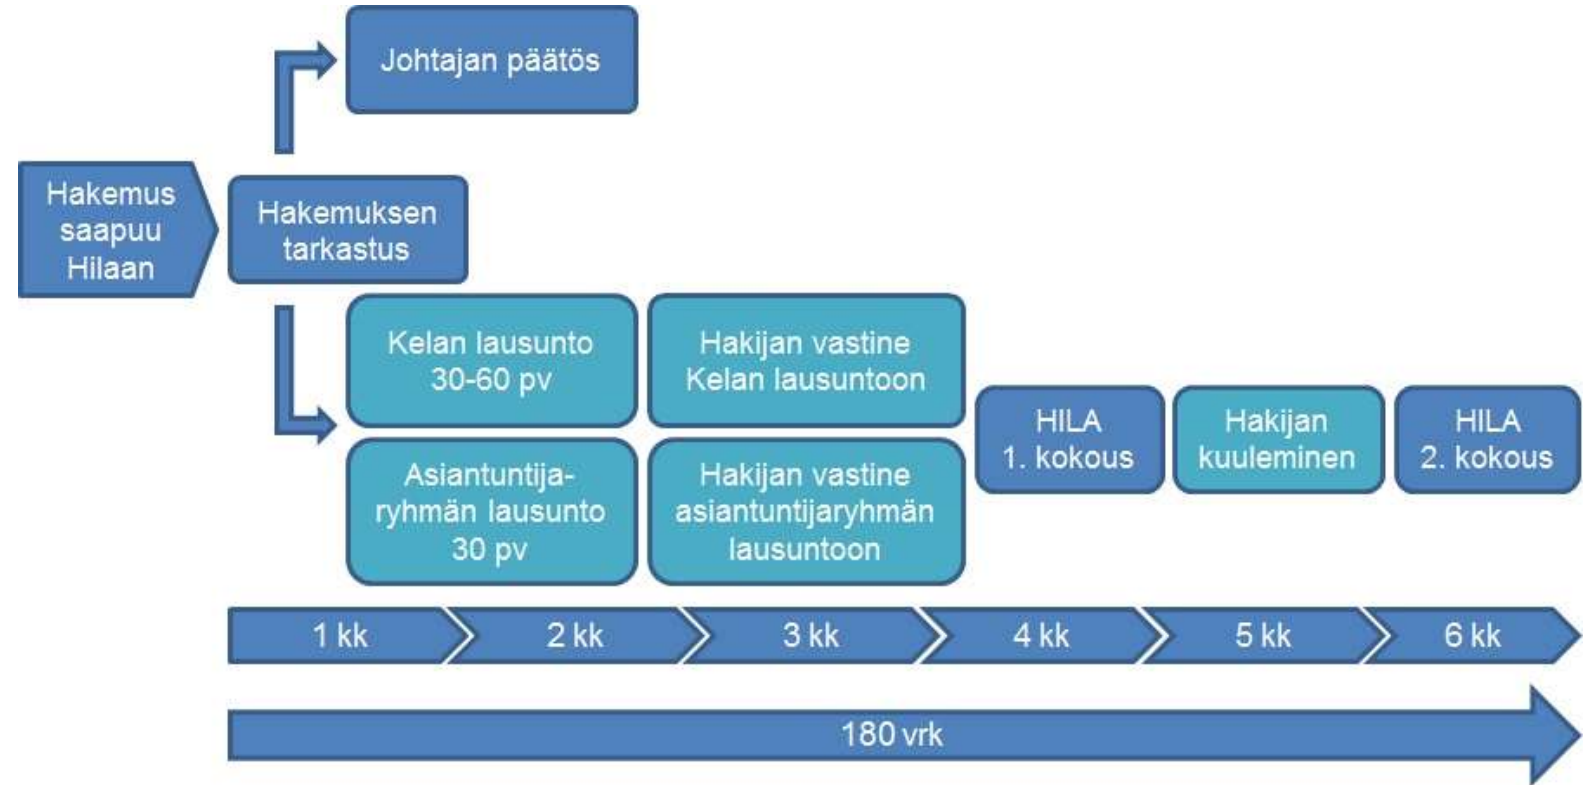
Johtajan päätös

Hakemus saapuu Hilaan

Hakemuksen tarkastus

Kelan lausunto 30-60 pv

Hakijan vastine Kelan lausuntoon

Asiantuntija-ryhmän lausunto 30 pv

Hakijan vastine asiantuntijaryhmän lausuntoon

HILA 1. kokous

Hakijan kuuleminen

HILA 2. kokous

1 kk

2 kk

3 kk

4 kk

5 kk

6 kk

180 vrk